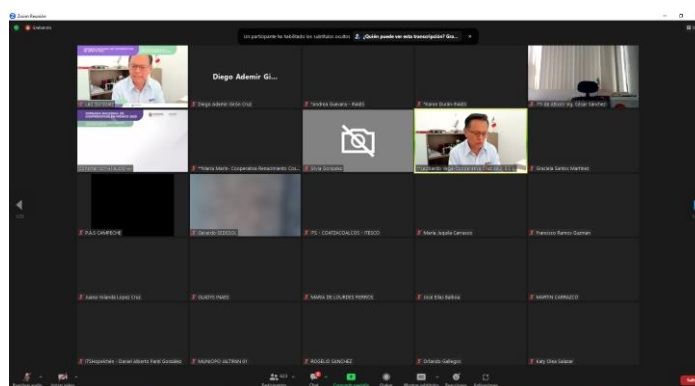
Zoom Reunión

Un participante ha habilitado los subtítulos ocultos. ¿Quién puede ver esta transcripción? Gra...

Diego Ademir Gi...

LIC. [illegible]

Diego Ademir Girón Cruz

*Andrea Guevara - INAES

*Karen Durán INAES

Pti de Albión Ing. César Sánchez

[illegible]

**María Martín · Cooperativa Renacimiento Cru...

Silvia Gonzalez

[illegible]

Graciela Santos Martínez

PLAS CAMPECHE

Gerardo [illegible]

ITS - COATZACOALCOS - ITESCO

María Jaquelia Carrasco

Francisco Ramos Guzmán

Juana Yolanda López Cruz

GLADYS PARES

MARIA DE LOURDES PERROS

José Díaz Balboa

MARTIN CARRIZCO

ITSmopolchén - Daniel Alberto Pantí González

MUNICIPIO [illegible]

ROGELIO SANCHEZ

Orlando Gallegos

Katy Olea Salazar